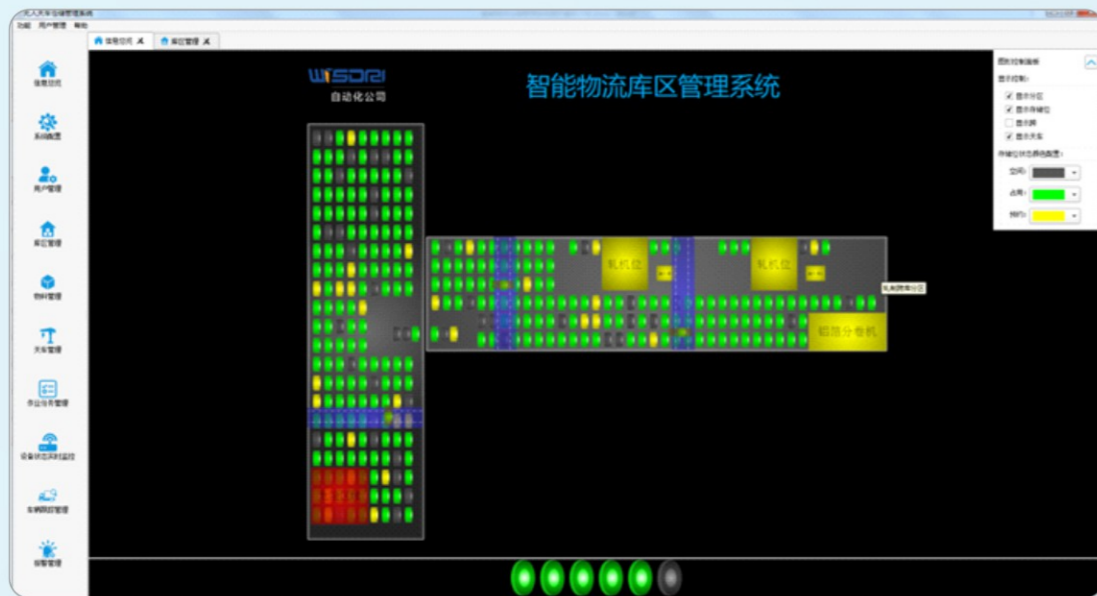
无人天车仓储管理系统

功能 用户管理 帮助

信息总览 库区管理

信息总览

系统配置

用户管理

库区管理

物料管理

天车管理

作业任务管理

设备状态实时监控

车辆跟踪管理

报警管理

WISDRI
自动化公司

智能物流库区管理系统

图形控制面板

显示控制：
显示分区
显示存储位
显示网
显示天车

存储位状态颜色配置：
空闲：
占用：
预约：

轧机位

轧机位

轧制前库分区

铝箔分卷机